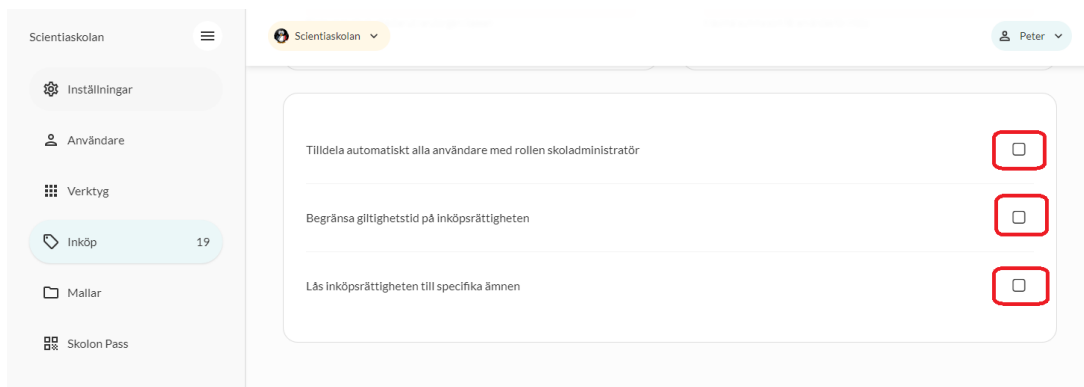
Scientiaskolan

Inställningar

Användare

Verktyg

Inköp 19

Mallar

Skolon Pass

Scientiaskolan

Peter

Tilldela automatiskt alla användare med rollen skoladministratör

Begränsa giltighetstid på inköpsrättigheten

Lås inköpsrättigheten till specifika ämnen